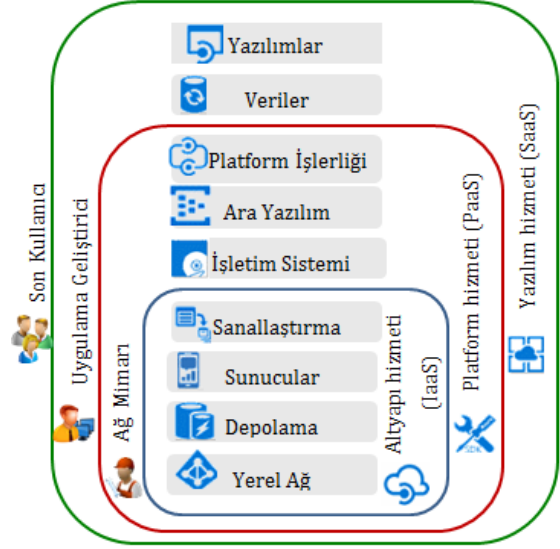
Yazılımlar

Veriler

Platform İşlerliği

Ara Yazılım

İşletim Sistemi

Sanallaştırma

Sunucular

Depolama

Yerel Ağ

Son Kullanıcı

Uygulama Geliştirici

Ağ Mimarı

Altyapı hizmeti (IaaS)

Platform hizmeti (PaaS)

Yazılım hizmeti (SaaS)

SDK